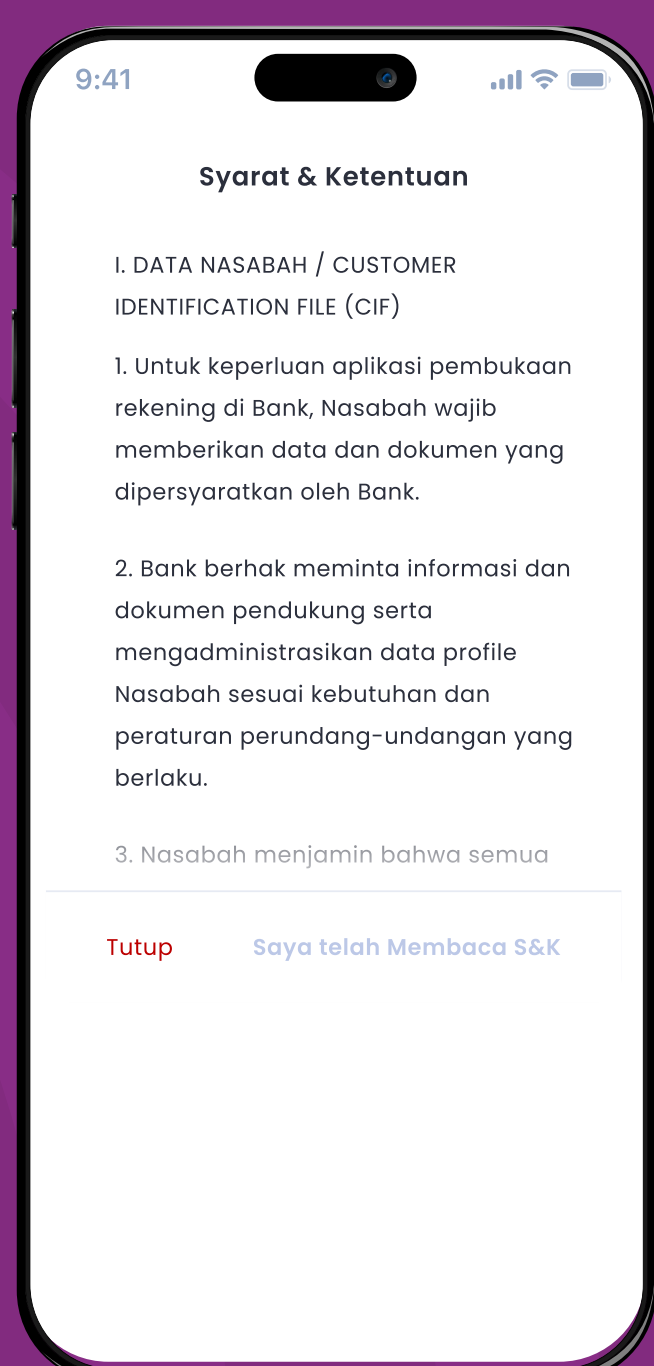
9:41

Syarat & Ketentuan

I. DATA NASABAH / CUSTOMER IDENTIFICATION FILE (CIF)

1. Untuk keperluan aplikasi pembukaan rekening di Bank, Nasabah wajib memberikan data dan dokumen yang dipersyaratkan oleh Bank.

2. Bank berhak meminta informasi dan dokumen pendukung serta mengadministrasikan data profile Nasabah sesuai kebutuhan dan peraturan perundang-undangan yang berlaku.

3. Nasabah menjamin bahwa semua

Tutup

Saya telah Membaca S&K